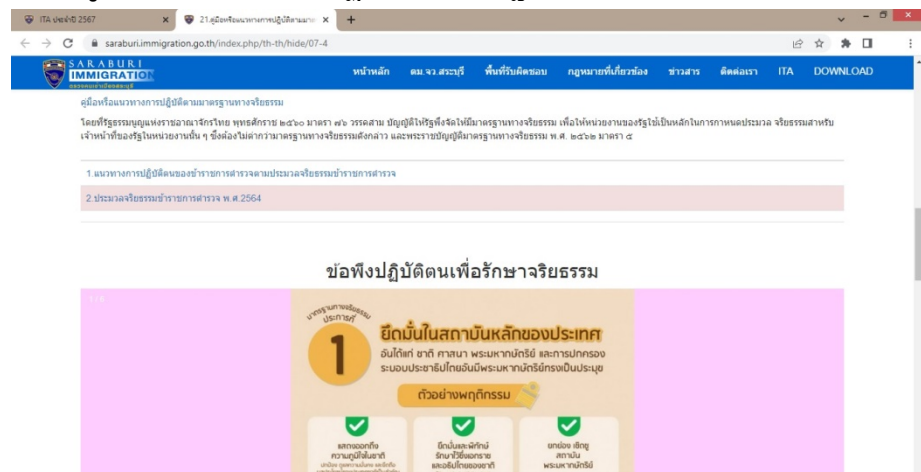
ITA ประจำปี 2567
21.คู่มือหรือแนวทางการปฏิบัติตามมา
saraburi.immigration.go.th/index.php/th-th/hide/07-4

SARABURI IMMIGRATION

หน้าหลัก ตม.จว.สระบุรี พื้นที่รับผิดชอบ กฎหมายที่เกี่ยวข้อง ข่าวสาร ติดต่อเรา ITA DOWNLOAD

คู่มือหรือแนวทางการปฏิบัติตามมาตรฐานทางจริยธรรม

โดยที่รัฐธรรมนูญแห่งราชอาณาจักรไทย พุทธศักราช ๒๕๖๐ มาตรา ๗๖ วรรคสาม บัญญัติให้รัฐพึงจัดให้มีมาตรฐานทางจริยธรรม เพื่อให้หน่วยงานของรัฐใช้เป็นหลักในการกำหนดประมวล จริยธรรมสำหรับเจ้าหน้าที่ของรัฐในหน่วยงานนั้น ๆ ซึ่งต้องไม่ต่ำกว่ามาตรฐานทางจริยธรรมดังกล่าว และพระราชบัญญัติมาตรฐานทางจริยธรรม พ.ศ. ๒๕๖๒ มาตรา ๘

1.แนวทางการปฏิบัติตนของข้าราชการตำรวจตามประมวลจริยธรรมข้าราชการตำรวจ

2.ประมวลจริยธรรมข้าราชการตำรวจ พ.ศ.2564

ข้อพึงปฏิบัติตนเพื่อรักษาจริยธรรม

1 / 5

มาตรฐานทางจริยธรรม ประการที่

1

ยึดมั่นในสถาบันหลักของประเทศ

อันได้แก่ ชาติ ศาสนา พระมหากษัตริย์ และการปกครอง ระบอบประชาธิปไตยอันมีพระมหากษัตริย์ทรงเป็นประมุข

ตัวอย่างพฤติกรรม

แสดงออกถึง ความภูมิใจในชาติ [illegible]

ยึดมั่นและพิทักษ์ รักษาไว้ซึ่งเอกราช และอธิปไตยของชาติ

ยกย่อง เชิดชู สถาบัน พระมหากษัตริย์